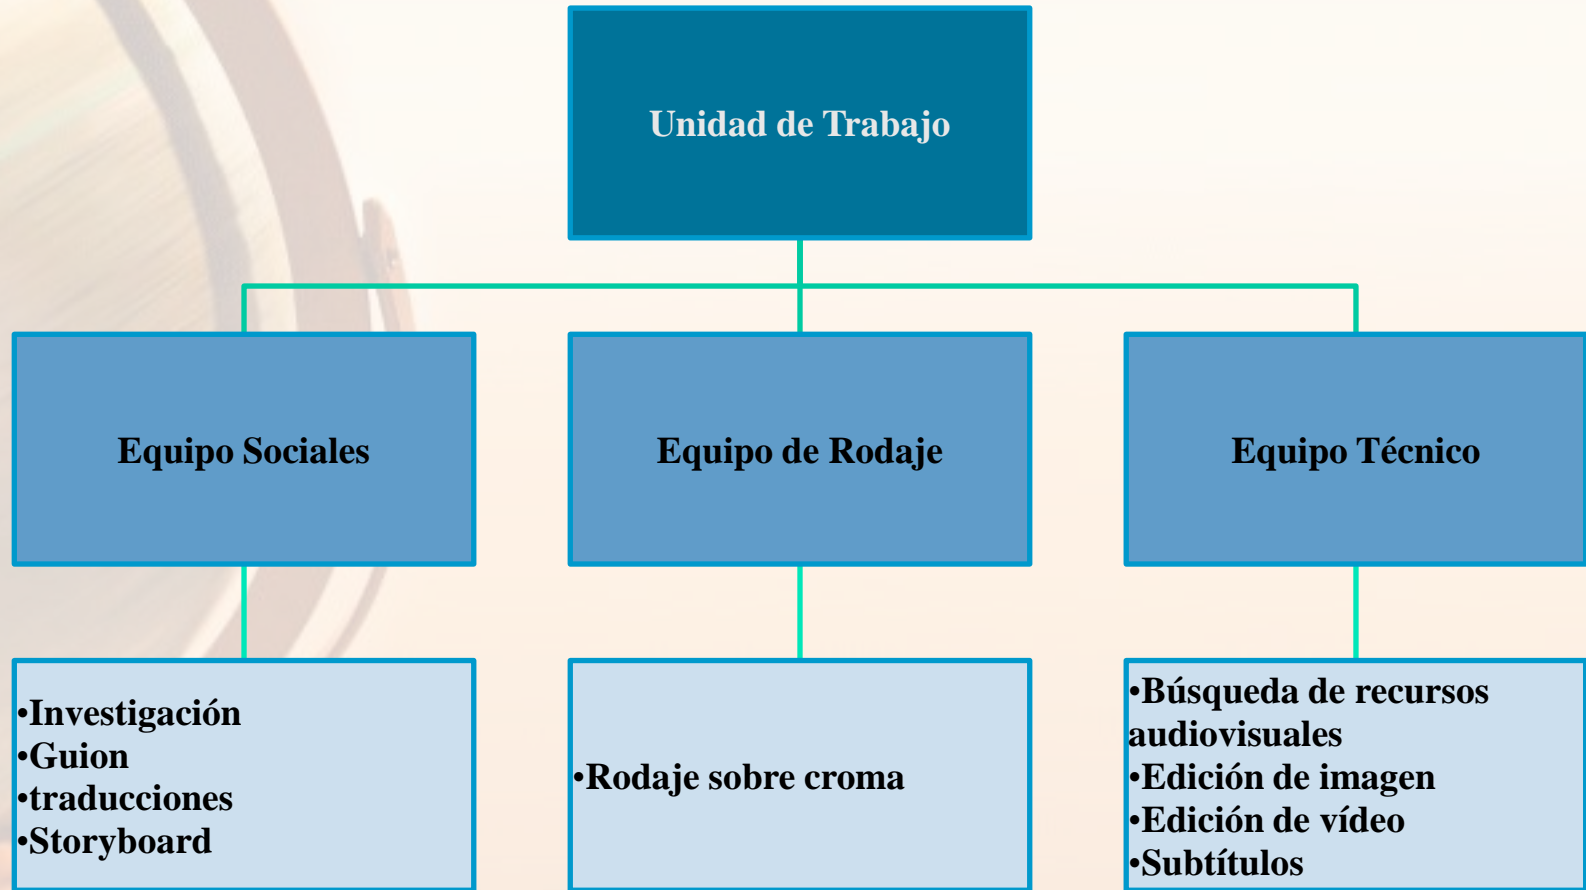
Unidad de Trabajo

Equipo Sociales

Equipo de Rodaje

Equipo Técnico

•Investigación
•Guion
•traducciones
•Storyboard

•Rodaje sobre croma

•Búsqueda de recursos audiovisuales
•Edición de imagen
•Edición de vídeo
•Subtítulos